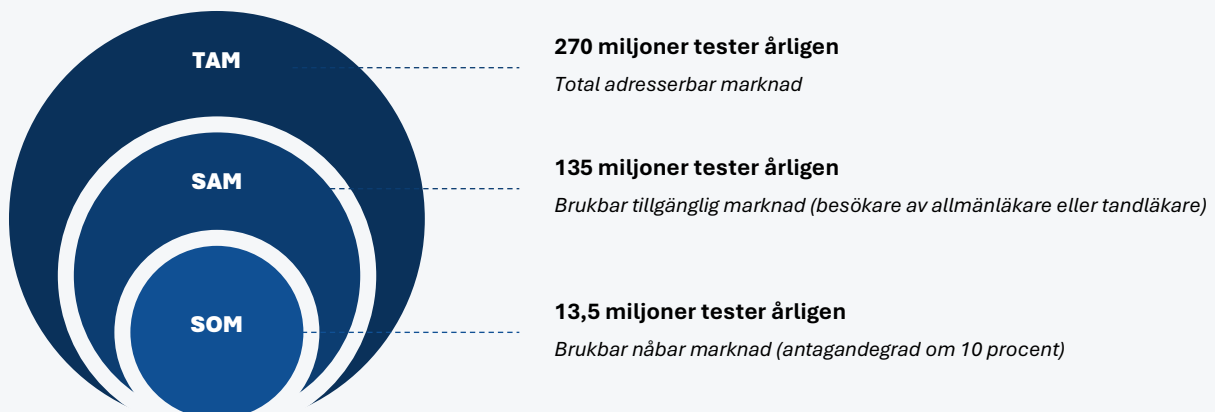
TAM

SAM

SOM

**270 miljoner tester årligen**
*Total adresserbar marknad*

**135 miljoner tester årligen**
*Brukbar tillgänglig marknad (besökare av allmänläkare eller tandläkare)*

**13,5 miljoner tester årligen**
*Brukbar nåbar marknad (antagandegrad om 10 procent)*